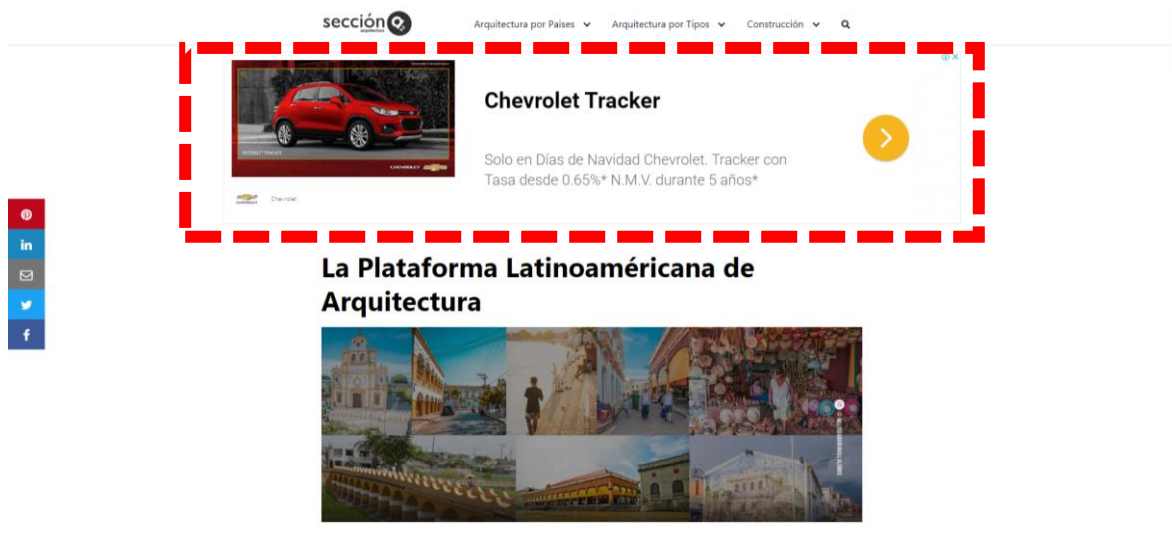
sección arquitectura

Arquitectura por Paises Arquitectura por Tipos Construcción

Chevrolet Tracker

Solo en Días de Navidad Chevrolet. Tracker con Tasa desde 0.65%* N.M.V. durante 5 años*

Chevrolet

La Plataforma Latinoaméricana de Arquitectura